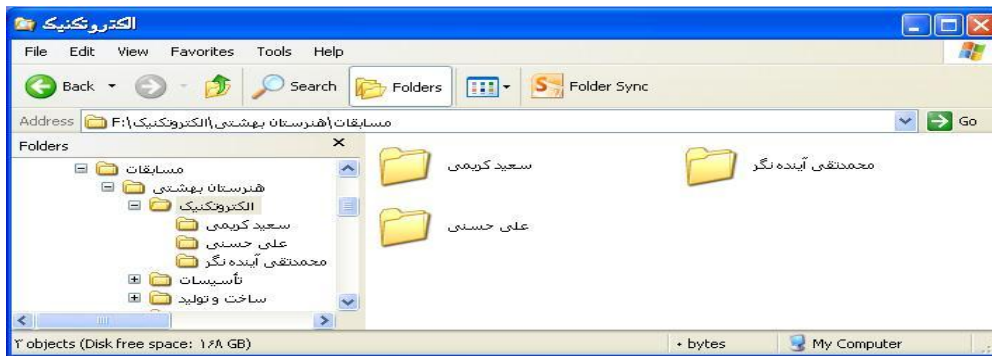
الکتروتکنیک

File Edit View Favorites Tools Help

Back Search Folders Folder Sync

Address F:\الکتروتکنیک\هنرستان بهشتی\مسابقات Go

Folders

مسابقات
هنرستان بهشتی
الکتروتکنیک
سعید کریمی
علی حسنی
محمدتقی آینده نگر
تأسیسات
ساخت و تولید

سعید کریمی
محمدتقی آینده نگر
علی حسنی

۳ objects (Disk free space: ۱/۸ GB) ۰ bytes My Computer